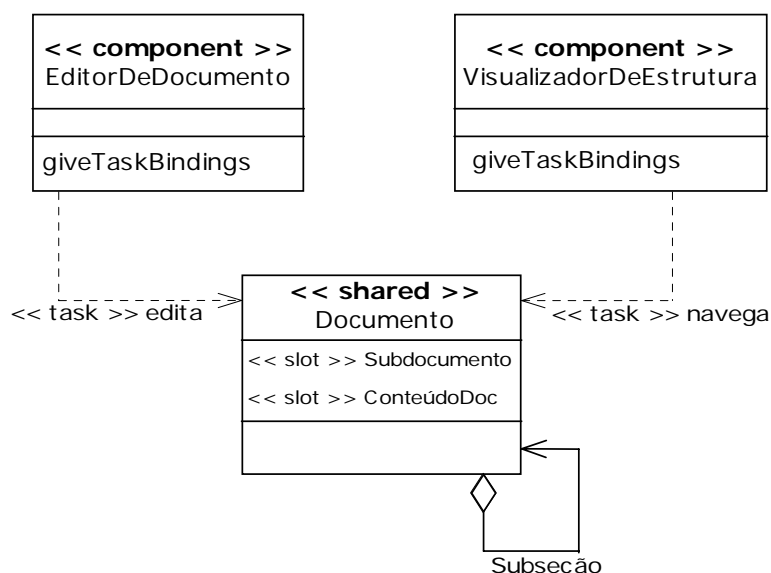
<< component >>
EditorDeDocumento

giveTaskBindings

<< component >>
VisualizadorDeEstrutura

giveTaskBindings

<< task >> edita

<< shared >>
Documento

<< slot >> Subdocumento

<< slot >> ConteúdoDoc

<< task >> navega

Subsecão